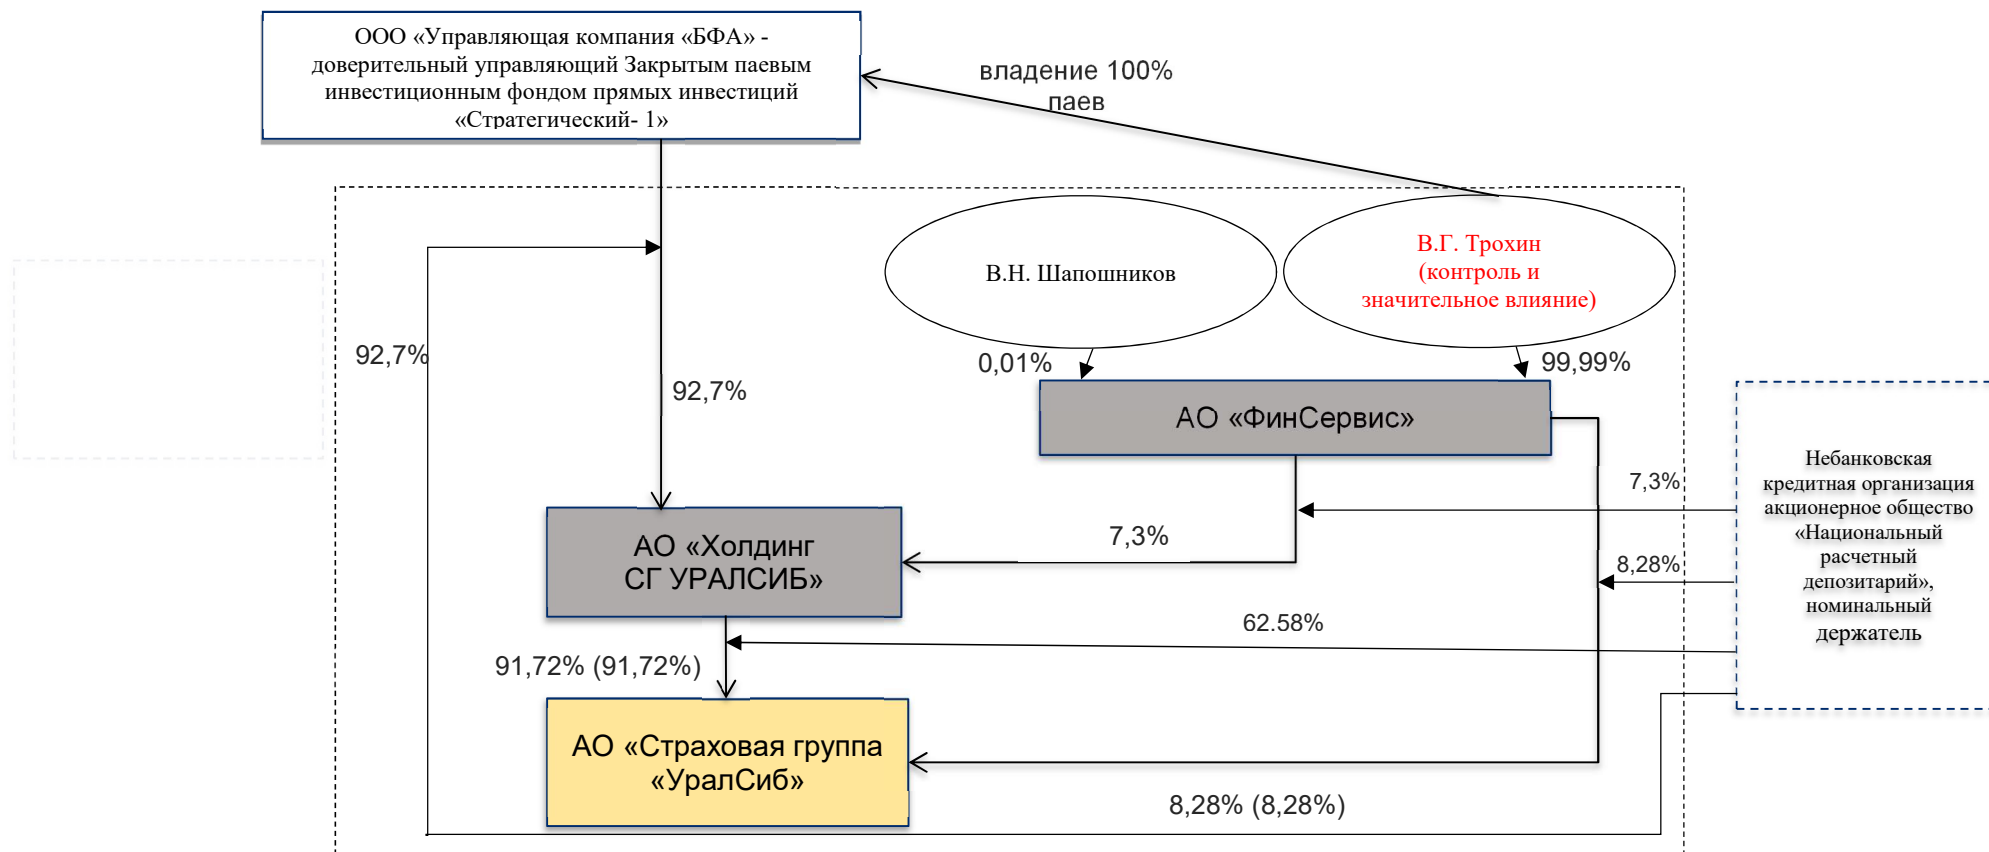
ООО «Управляющая компания «БФА» - доверительный управляющий Закрытым паевым инвестиционным фондом прямых инвестиций «Стратегический- 1»

владение 100% паев

В.Н. Шапошников

В.Г. Трохин (контроль и значительное влияние)

92,7%

92,7%

0,01%

99,99%

АО «ФинСервис»

7,3%

АО «Холдинг СГ УРАЛСИБ»

7,3%

Небанковская кредитная организация акционерное общество «Национальный расчетный депозитарий», номинальный держатель

8,28%

62.58%

91,72% (91,72%)

АО «Страховая группа «УралСиб»

8,28% (8,28%)